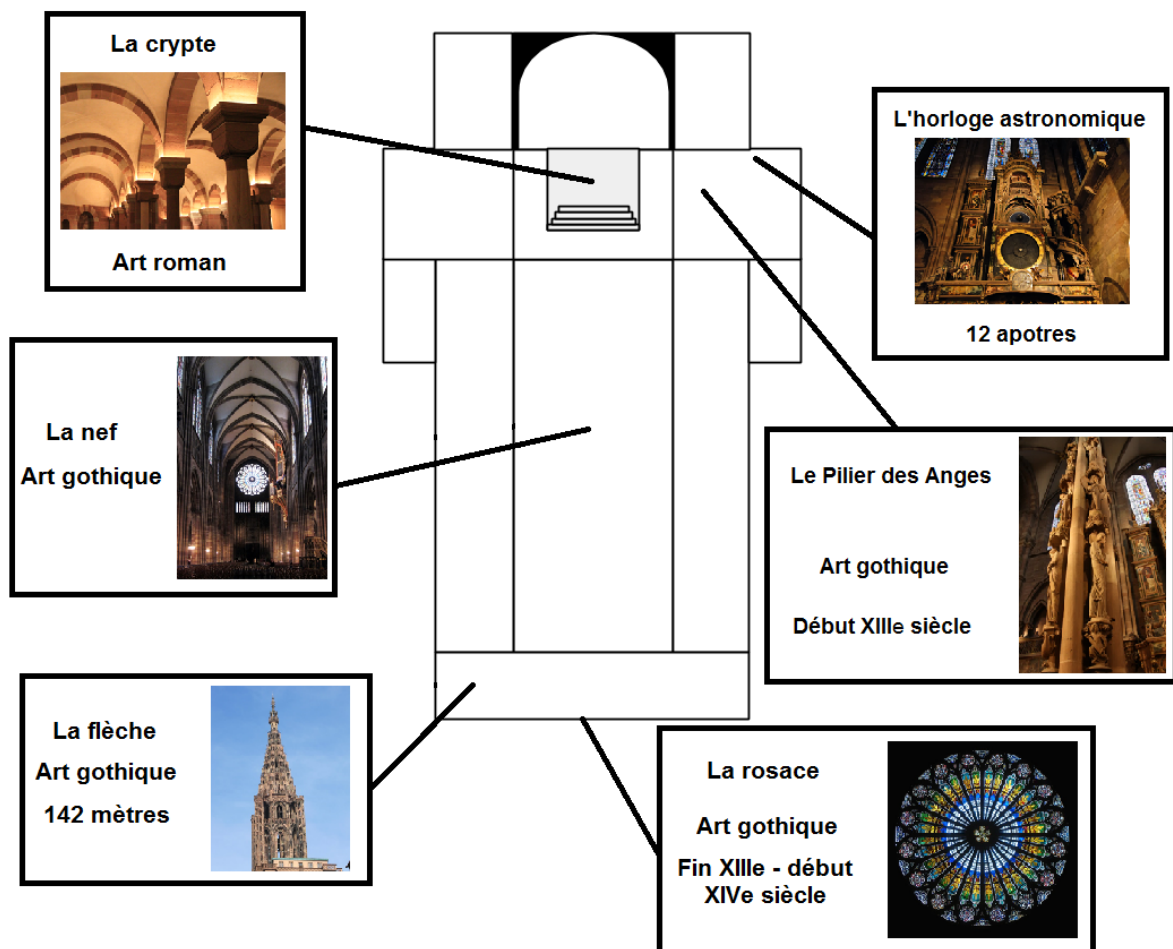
La crypte

Art roman

L'horloge astronomique

12 apotres

La nef

Art gothique

Le Pilier des Anges

Art gothique

Début XIIIe siècle

La flèche

Art gothique

142 mètres

La rosace

Art gothique

Fin XIIIe - début XIVe siècle